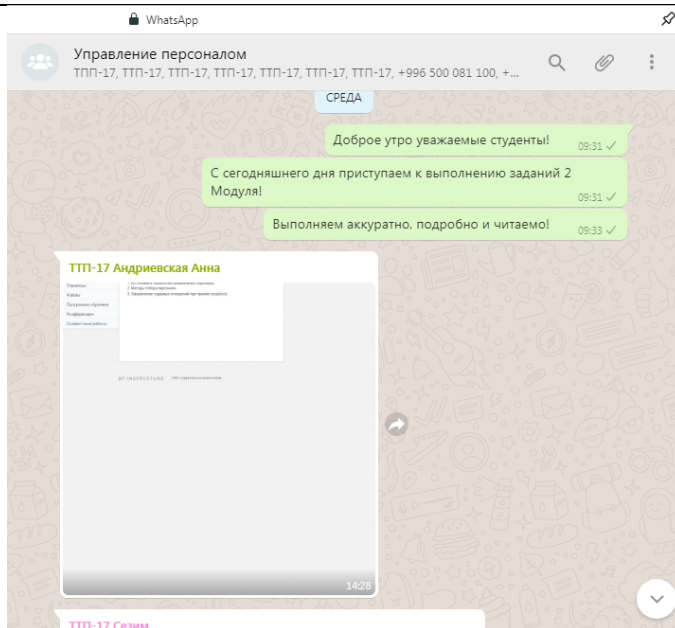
WhatsApp

Управление персоналом
ТТП-17, ТТП-17, ТТП-17, ТТП-17, ТТП-17, ТТП-17, ТТП-17, +996 500 081 100, +...

СРЕДА

Доброе утро уважаемые студенты! 09:31

С сегодняшнего дня приступаем к выполнению заданий 2 Модуля! 09:31

Выполняем аккуратно, подробно и читаемо! 09:33

ТТП-17 Андриевская Анна

Страницы
Файлы
Программа обучения
Конференции
Совместные работы

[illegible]
2. Методы отбора персонала
3. Оформление трудовых отношений при приеме на работу

BY INSTRUCTURE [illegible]

14:28

ТТП-17 Сезим